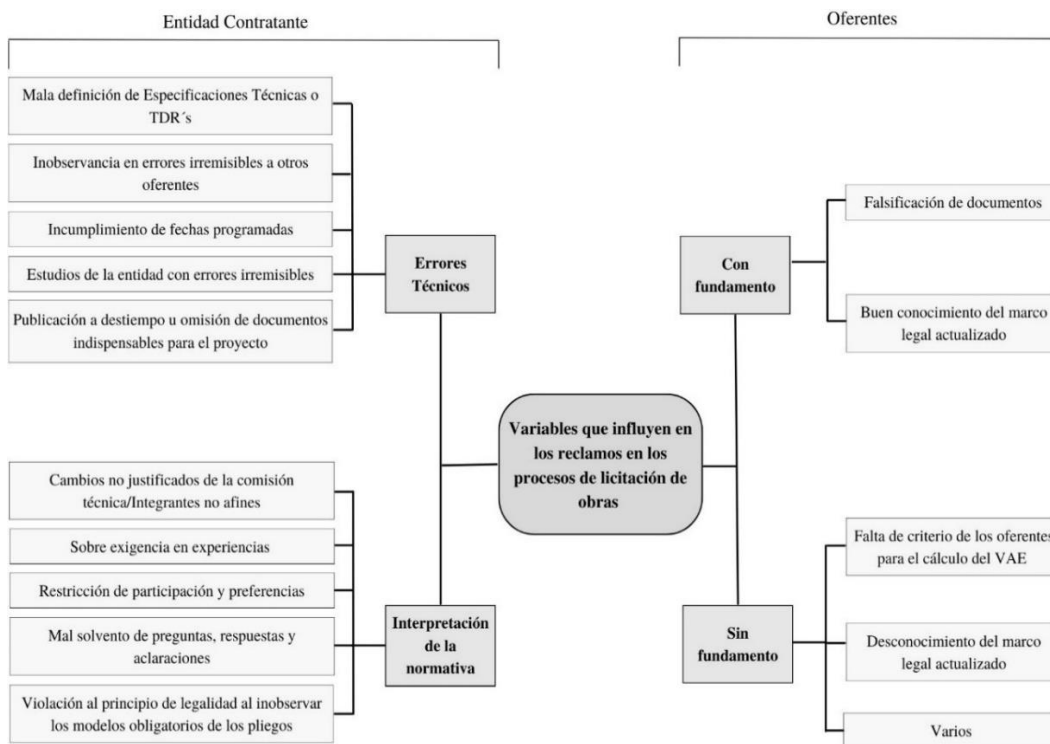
Entidad Contratante

Oferentes

Mala definición de Especificaciones Técnicas o TDR´s

Inobservancia en errores irremisibles a otros oferentes

Incumplimiento de fechas programadas

Estudios de la entidad con errores irremisibles

Publicación a destiempo u omisión de documentos indispensables para el proyecto

Errores Técnicos

Con fundamento

Falsificación de documentos

Buen conocimiento del marco legal actualizado

Variables que influyen en los reclamos en los procesos de licitación de obras

Cambios no justificados de la comisión técnica/Integrantes no afines

Sobre exigencia en experiencias

Restricción de participación y preferencias

Mal solvento de preguntas, respuestas y aclaraciones

Violación al principio de legalidad al inobservar los modelos obligatorios de los pliegos

Interpretación de la normativa

Sin fundamento

Falta de criterio de los oferentes para el cálculo del VAE

Desconocimiento del marco legal actualizado

Varios